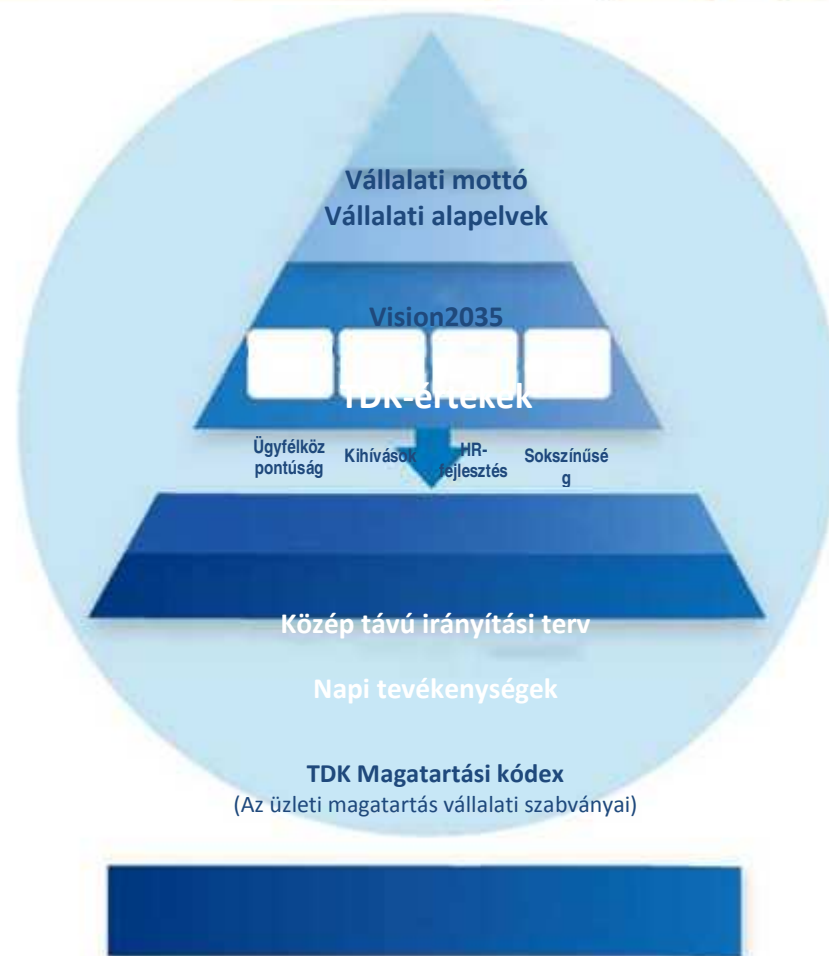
Vállalati mottó
Vállalati alapelvek

Vision2035

TDK-értékek

Ügyfélközpontúság

Kihívások

HR-fejlesztés

Sokszínűség

Közép távú irányítási terv

Napi tevékenységek

TDK Magatartási kódex
(Az üzleti magatartás vállalati szabványai)